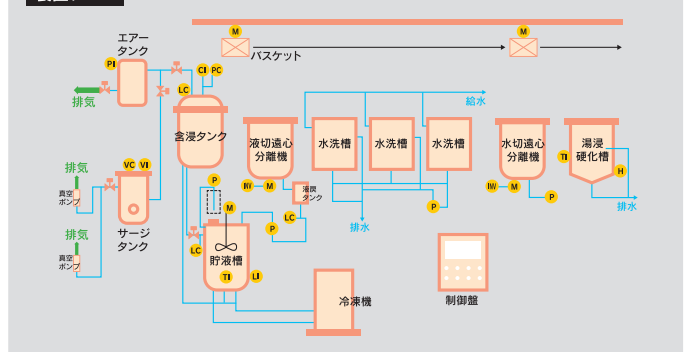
M
M
バスケット
エアー
タンク
PI
排気
CI
PC
LC
含浸タンク
液切遠心
分離機
水洗槽
水洗槽
水洗槽
給水
水切遠心
分離機
湯浸
硬化槽
TI
H
排水
排気
VC
VI
真空
ポンプ
サージ
タンク
排気
真空
ポンプ
P
M
IN
M
溢戻
タンク
LC
P
排水
P
IN
M
P
LC
貯液槽
TI
LI
冷凍機
制御盤